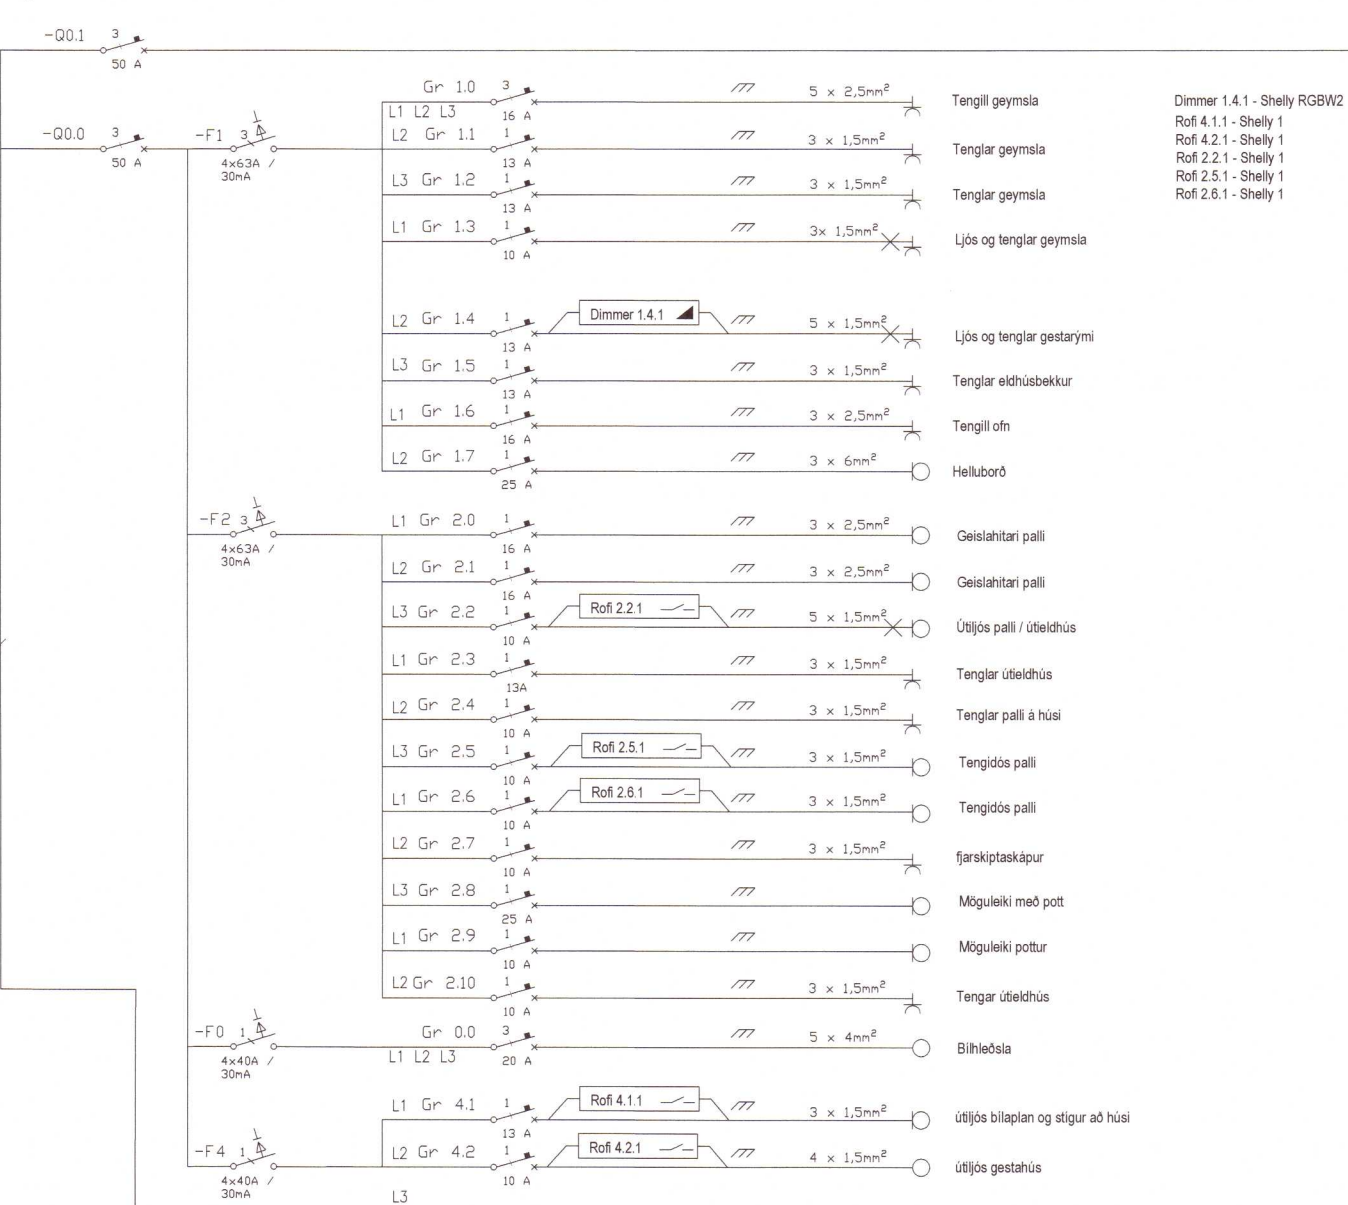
-Q0.1 3
50 A

-Q0.0 3
50 A

-F1 3
4x63A / 30mA

Gr 1.0 3
L1 L2 L3
16 A
5 x 2,5mm$^2$
Tengill geymsla

L2 Gr 1.1 1
13 A
3 x 1,5mm$^2$
Tenglar geymsla

L3 Gr 1.2 1
13 A
3 x 1,5mm$^2$
Tenglar geymsla

L1 Gr 1.3 1
10 A
3x 1,5mm$^2$
Ljós og tenglar geymsla

L2 Gr 1.4 1
13 A
Dimmer 1.4.1
5 x 1,5mm$^2$
Ljós og tenglar gestarými

L3 Gr 1.5 1
13 A
3 x 1,5mm$^2$
Tenglar eldhúsbekkur

L1 Gr 1.6 1
16 A
3 x 2,5mm$^2$
Tengill ofn

L2 Gr 1.7 1
25 A
3 x 6mm$^2$
Helluborð

-F2 3
4x63A / 30mA

L1 Gr 2.0 1
16 A
3 x 2,5mm$^2$
Geislahitari palli

L2 Gr 2.1 1
16 A
3 x 2,5mm$^2$
Geislahitari palli

L3 Gr 2.2 1
10 A
Rofi 2.2.1
5 x 1,5mm$^2$
Útiljós palli / útieldhús

L1 Gr 2.3 1
13A
3 x 1,5mm$^2$
Tenglar útieldhús

L2 Gr 2.4 1
10 A
3 x 1,5mm$^2$
Tenglar palli á húsi

L3 Gr 2.5 1
10 A
Rofi 2.5.1
3 x 1,5mm$^2$
Tengidós palli

L1 Gr 2.6 1
10 A
Rofi 2.6.1
3 x 1,5mm$^2$
Tengidós palli

L2 Gr 2.7 1
10 A
3 x 1,5mm$^2$
fjarskiptaskápur

L3 Gr 2.8 1
25 A
Möguleiki með pott

L1 Gr 2.9 1
10 A
Möguleiki pottur

L2 Gr 2.10 1
10 A
3 x 1,5mm$^2$
Tengar útieldhús

-F0 1
4x40A / 30mA

Gr 0.0 3
L1 L2 L3
20 A
5 x 4mm$^2$
Bílhleðsla

L1 Gr 4.1 1
13 A
Rofi 4.1.1
3 x 1,5mm$^2$
útiljós bílaplan og stigur að húsi

-F4 1
4x40A / 30mA

L2 Gr 4.2 1
10 A
Rofi 4.2.1
4 x 1,5mm$^2$
útiljós gestahús

L3

Dimmer 1.4.1 - Shelly RGBW2
Rofi 4.1.1 - Shelly 1
Rofi 4.2.1 - Shelly 1
Rofi 2.2.1 - Shelly 1
Rofi 2.5.1 - Shelly 1
Rofi 2.6.1 - Shelly 1